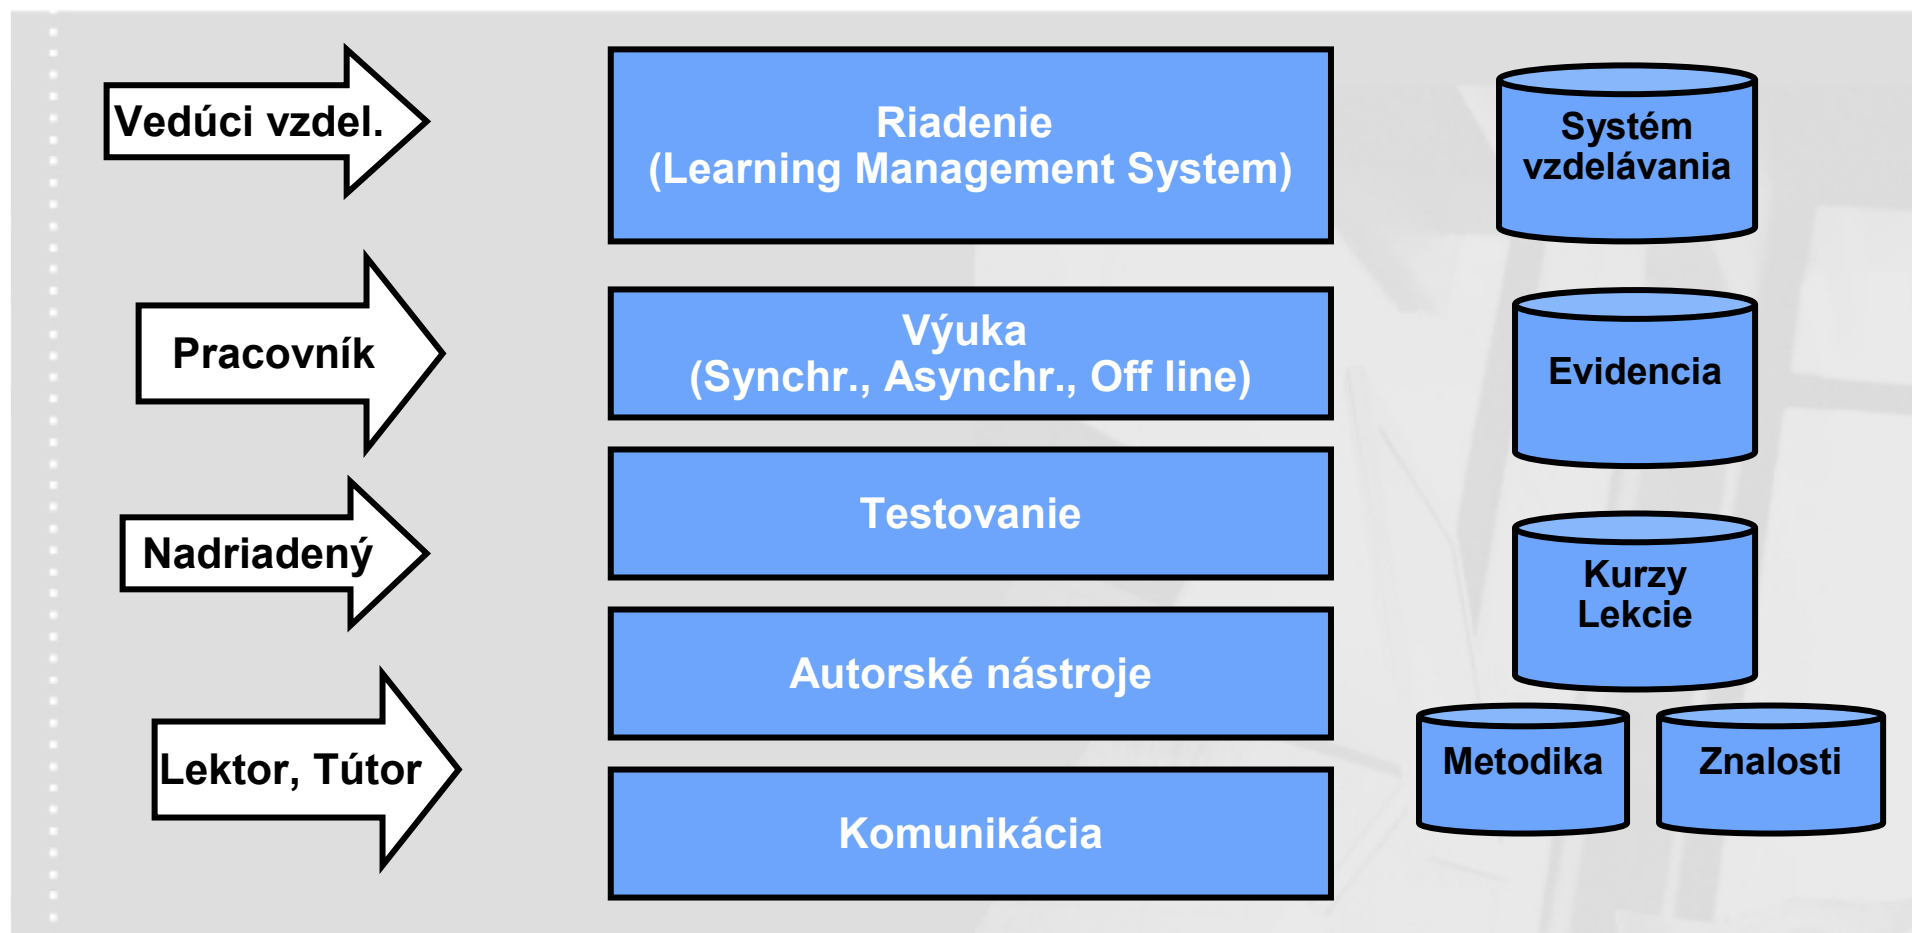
Vedúci vzdel.

Riadenie
(Learning Management System)

Systém vzdelávania

Pracovník

Výuka
(Synchr., Asynchr., Off line)

Evidencia

Nadriadený

Testovanie

Kurzy
Lekcie

Autorské nástroje

Lektor, Tútor

Metodika

Znalosti

Komunikácia